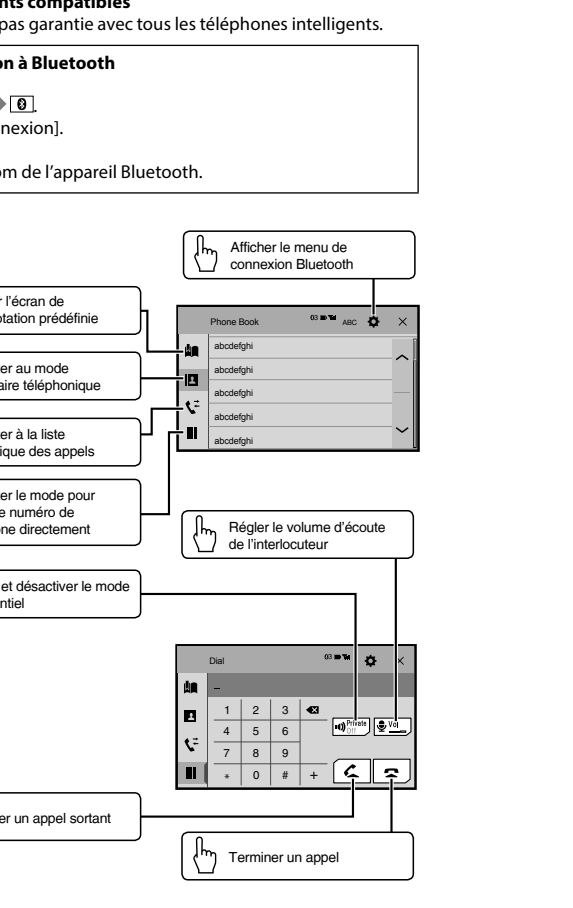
nts compatibles
pas garantie avec tous les téléphones intelligents.

on à Bluetooth

nexion].

om de l'appareil Bluetooth.

Afficher le menu de connexion Bluetooth

r l'écran de
ptation prédéfinie

er au mode
aire téléphonique

er à la liste
ique des appels

er le mode pour
e numéro de
ne directement

Phone Book

ABC

abcdefghi

abcdefghi

abcdefghi

abcdefghi

abcdefghi

Régler le volume d'écoute de l'interlocuteur

et désactiver le mode
ntiel

Dial

–

| 1 | 2 | 3 |
|---|---|---|
| 4 | 5 | 6 |
| 7 | 8 | 9 |
| * | 0 | # |

+

Private Off

Vol

er un appel sortant

Terminer un appel